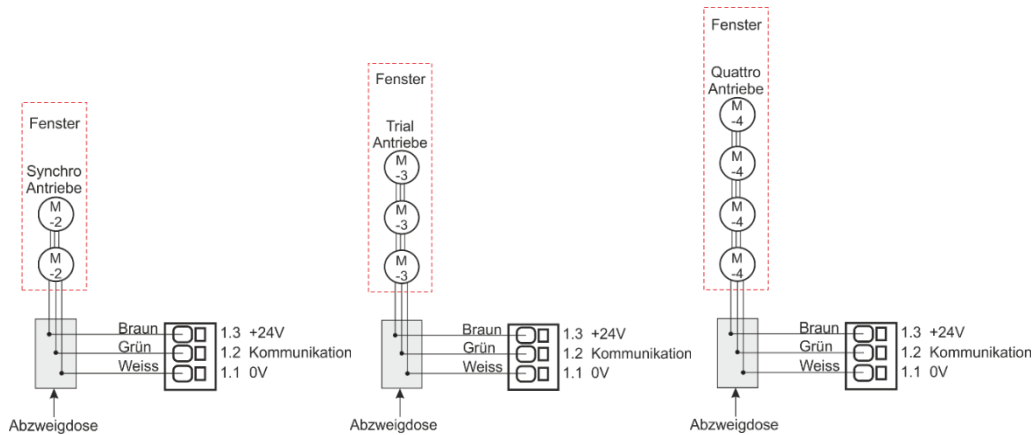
Fenster

Synchro Antriebe

M -2

M -2

Braun
Grün
Weiss

1.3 +24V
1.2 Kommunikation
1.1 0V

Abzweigdose

Fenster

Trial Antriebe

M -3

M -3

M -3

Braun
Grün
Weiss

1.3 +24V
1.2 Kommunikation
1.1 0V

Abzweigdose

Fenster

Quattro Antriebe

M -4

M -4

M -4

M -4

Braun
Grün
Weiss

1.3 +24V
1.2 Kommunikation
1.1 0V

Abzweigdose